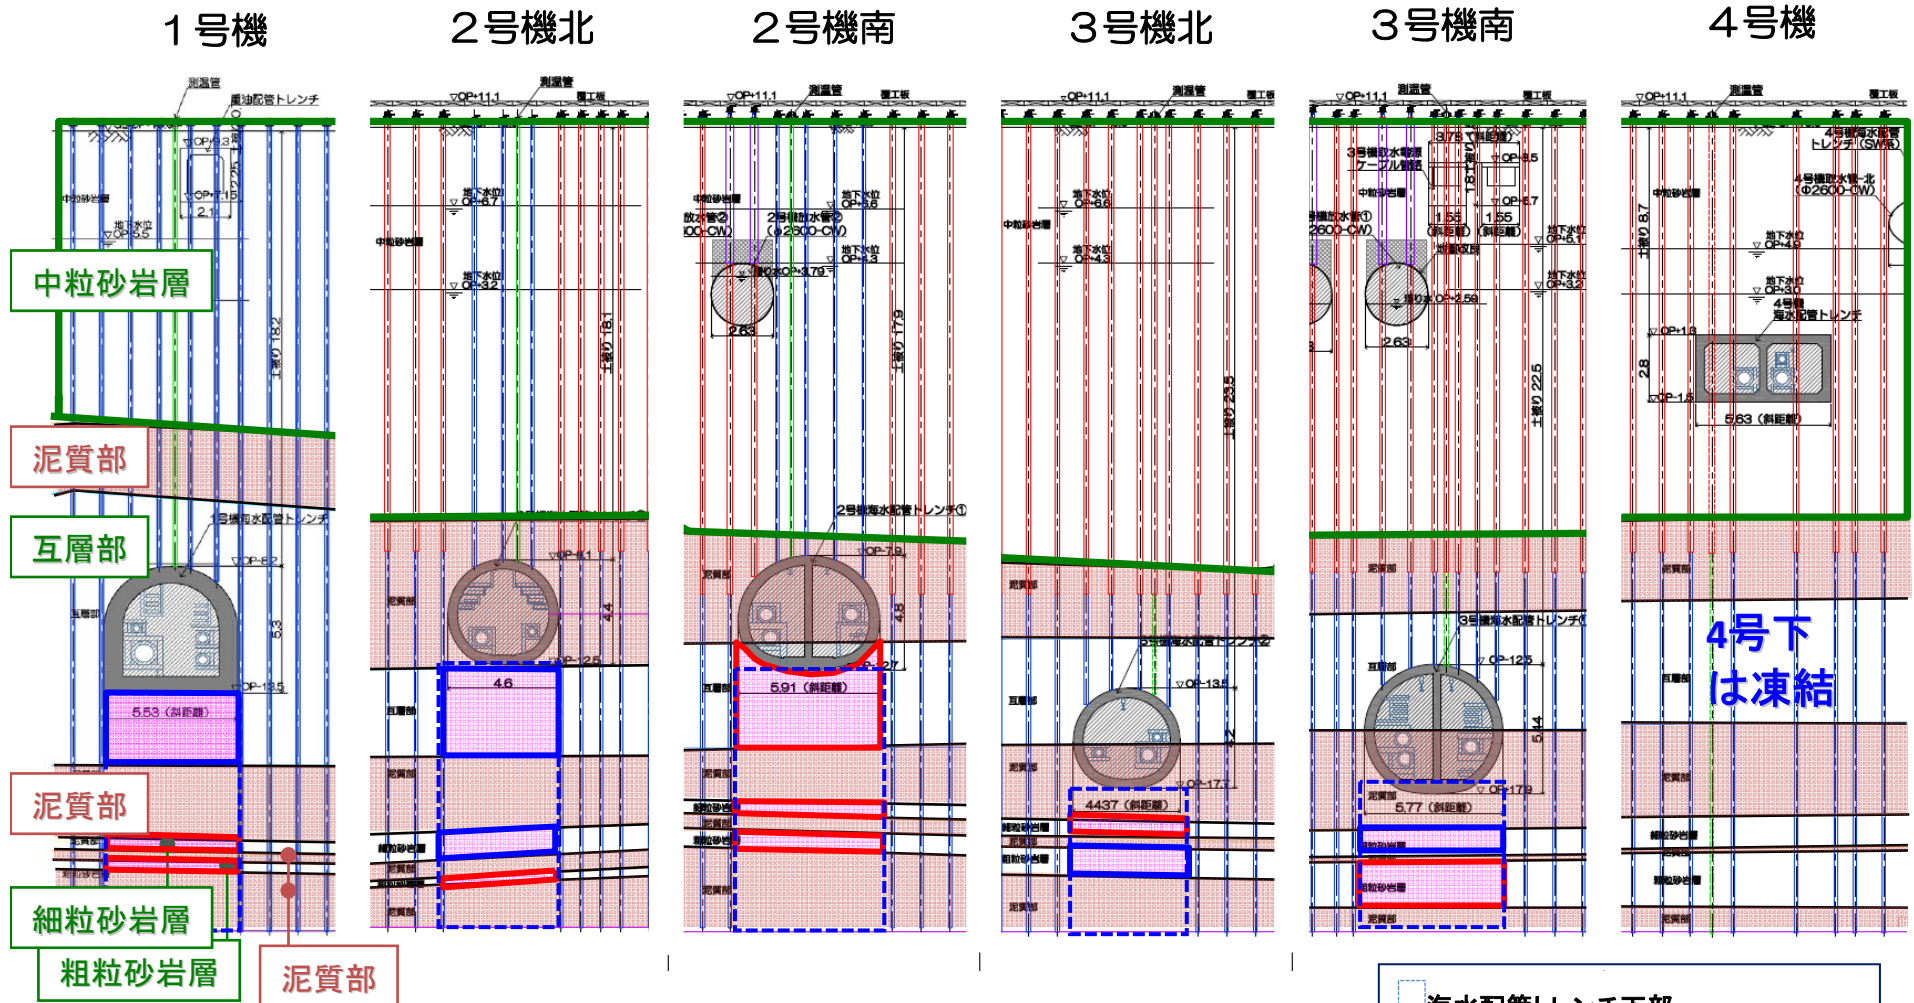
1号機

2号機北

2号機南

3号機北

3号機南

4号機

測温管
重油配管トレンチ
▽OP+9.3
▽OP+7.15
2.1
中粒砂岩層
地下水位 OP+3.5
土被り 18.2
中粒砂岩層
泥質部
互層部
1号機海水配管トレンチ
▽OP-8.2
互層部
5.3
▽OP-13.5
5.53（斜距離）
泥質部
細粒砂岩層
粗粒砂岩層
泥質部

▽OP+11.1
測温管
覆工板
地下水位 OP+6.7
中粒砂岩層
地下水位 OP+3.2
土被り 18.1
泥質部
▽OP-8.1
4.4
▽OP-2.5
4.6
互層部
泥質部
細粒砂岩層
泥質部

▽OP+11.1
測温管
覆工板
中粒砂岩層
放水管②
(Φ2600-CW)
2号機放水管②
(Φ2600-CW)
地下水位 OP+5.6
地下水位 OP+3.3
掘り水OP+3.79
2.63
土被り 17.9
2号機海水配管トレンチ①
▽OP-7.9
泥質部
4.8
▽OP-2.7
互層部
5.91（斜距離）
泥質部
細粒砂岩
泥質部
粗粒砂岩
泥質部

▽OP+11.1
測温管
覆工板
中粒砂岩層
地下水位 OP+6.6
地下水位 OP+4.3
土被り 23.5
泥質部
3号機海水配管トレンチ②
▽OP-13.5
互層部
泥質部
▽OP-17.7
4437（斜距離）
細粒砂岩層
泥質部
粗粒砂岩層
泥質部

▽OP+11.1
測温管
覆工板
3.75（斜距離）
3号機放水電源ケーブル管路
▽OP-5.5
中粒砂岩層
1.81
▽OP-6.7
号機放水管①
2600-CW)
1.55
1.55
(斜距離)(斜距離)
地盤改良
地下水位 OP+6.1
地下水位 OP+3.2
掘り水 OP+2.59
2.63
土被り 22.5
泥質部
3号機海水配管トレンチ①
▽OP-12.5
互層部
5.4
▽OP-17.9
泥質部
5.77（斜距離）
細粒砂岩層
粗粒砂岩層
泥質部

▽OP+11.1
測温管
覆工板
4号機海水配管トレンチ(SW5)
4号機取水管-北
(Φ2600-CW)
中粒砂岩層
土被り 8.7
地下水位 OP+4.9
地下水位 OP+3.0
4号機 海水配管トレンチ
▽OP+1.3
2.8
▽OP-1.5
5.63（斜距離）
泥質部
4号下は凍結
互層部
泥質部
細粒砂岩層
泥質部
粗粒砂岩層
泥質部

海水配管トレンチ下部